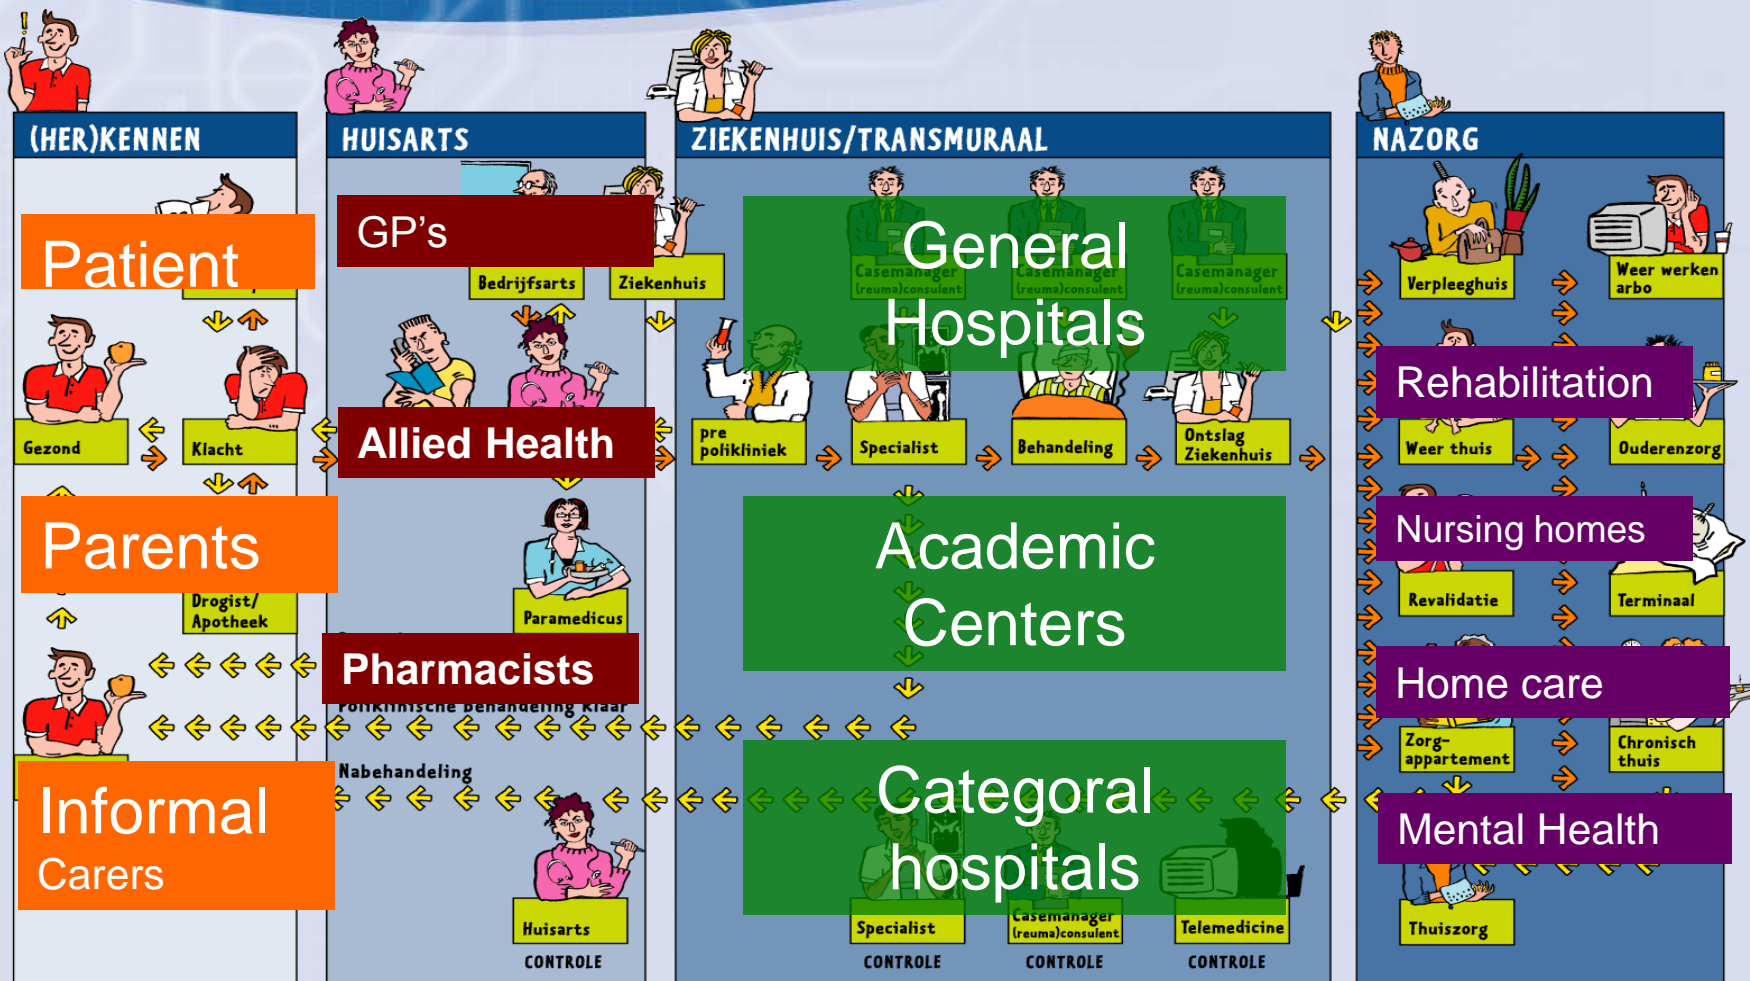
(HER)KENNEN

HUISARTS

ZIEKENHUIS/TRANSMURAAL

NAZORG

Patient

GP's

General Hospitals

Bedrijfsarts

Ziekenhuis

Casemanager (reuma)consulent

Casemanager (reuma)consulent

Casemanager (reuma)consulent

Verpleeghuis

Weer werken arbo

Gezond

Klacht

Allied Health

pre polikliniek

Specialist

Behandeling

Ontslag Ziekenhuis

Rehabilitation

Weer thuis

Ouderenzorg

Parents

Academic Centers

Nursing homes

Drogist/ Apotheek

Paramedicus

Revalidatie

Terminaal

Pharmacists

Home care

Poliklinische behandeling klaar

Zorg-appartement

Chronisch thuis

Nabehandeling

Informal Carers

Categoral hospitals

Mental Health

Huisarts

Specialist

Casemanager (reuma)consulent

Telemedicine

Thuiszorg

CONTROLE

CONTROLE

CONTROLE

CONTROLE